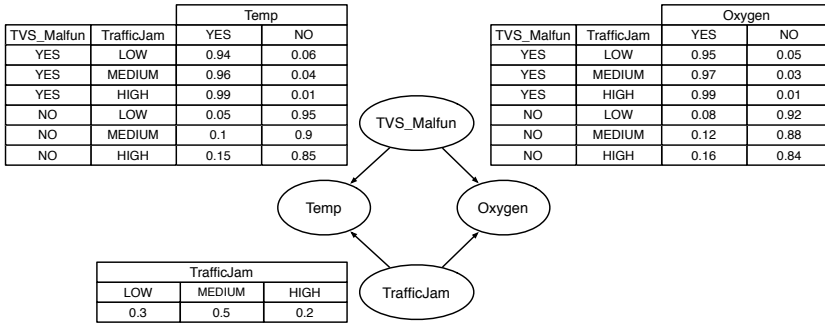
| TVS_Malfun | TrafficJam | Temp YES | Temp NO |
|---|---|---|---|
| YES | LOW | 0.94 | 0.06 |
| YES | MEDIUM | 0.96 | 0.04 |
| YES | HIGH | 0.99 | 0.01 |
| NO | LOW | 0.05 | 0.95 |
| NO | MEDIUM | 0.1 | 0.9 |
| NO | HIGH | 0.15 | 0.85 |

| TVS_Malfun | TrafficJam | Oxygen YES | Oxygen NO |
|---|---|---|---|
| YES | LOW | 0.95 | 0.05 |
| YES | MEDIUM | 0.97 | 0.03 |
| YES | HIGH | 0.99 | 0.01 |
| NO | LOW | 0.08 | 0.92 |
| NO | MEDIUM | 0.12 | 0.88 |
| NO | HIGH | 0.16 | 0.84 |

TVS_Malfun

Temp

Oxygen

TrafficJam

| TrafficJam | | |
|---|---|---|
| LOW | MEDIUM | HIGH |
| 0.3 | 0.5 | 0.2 |